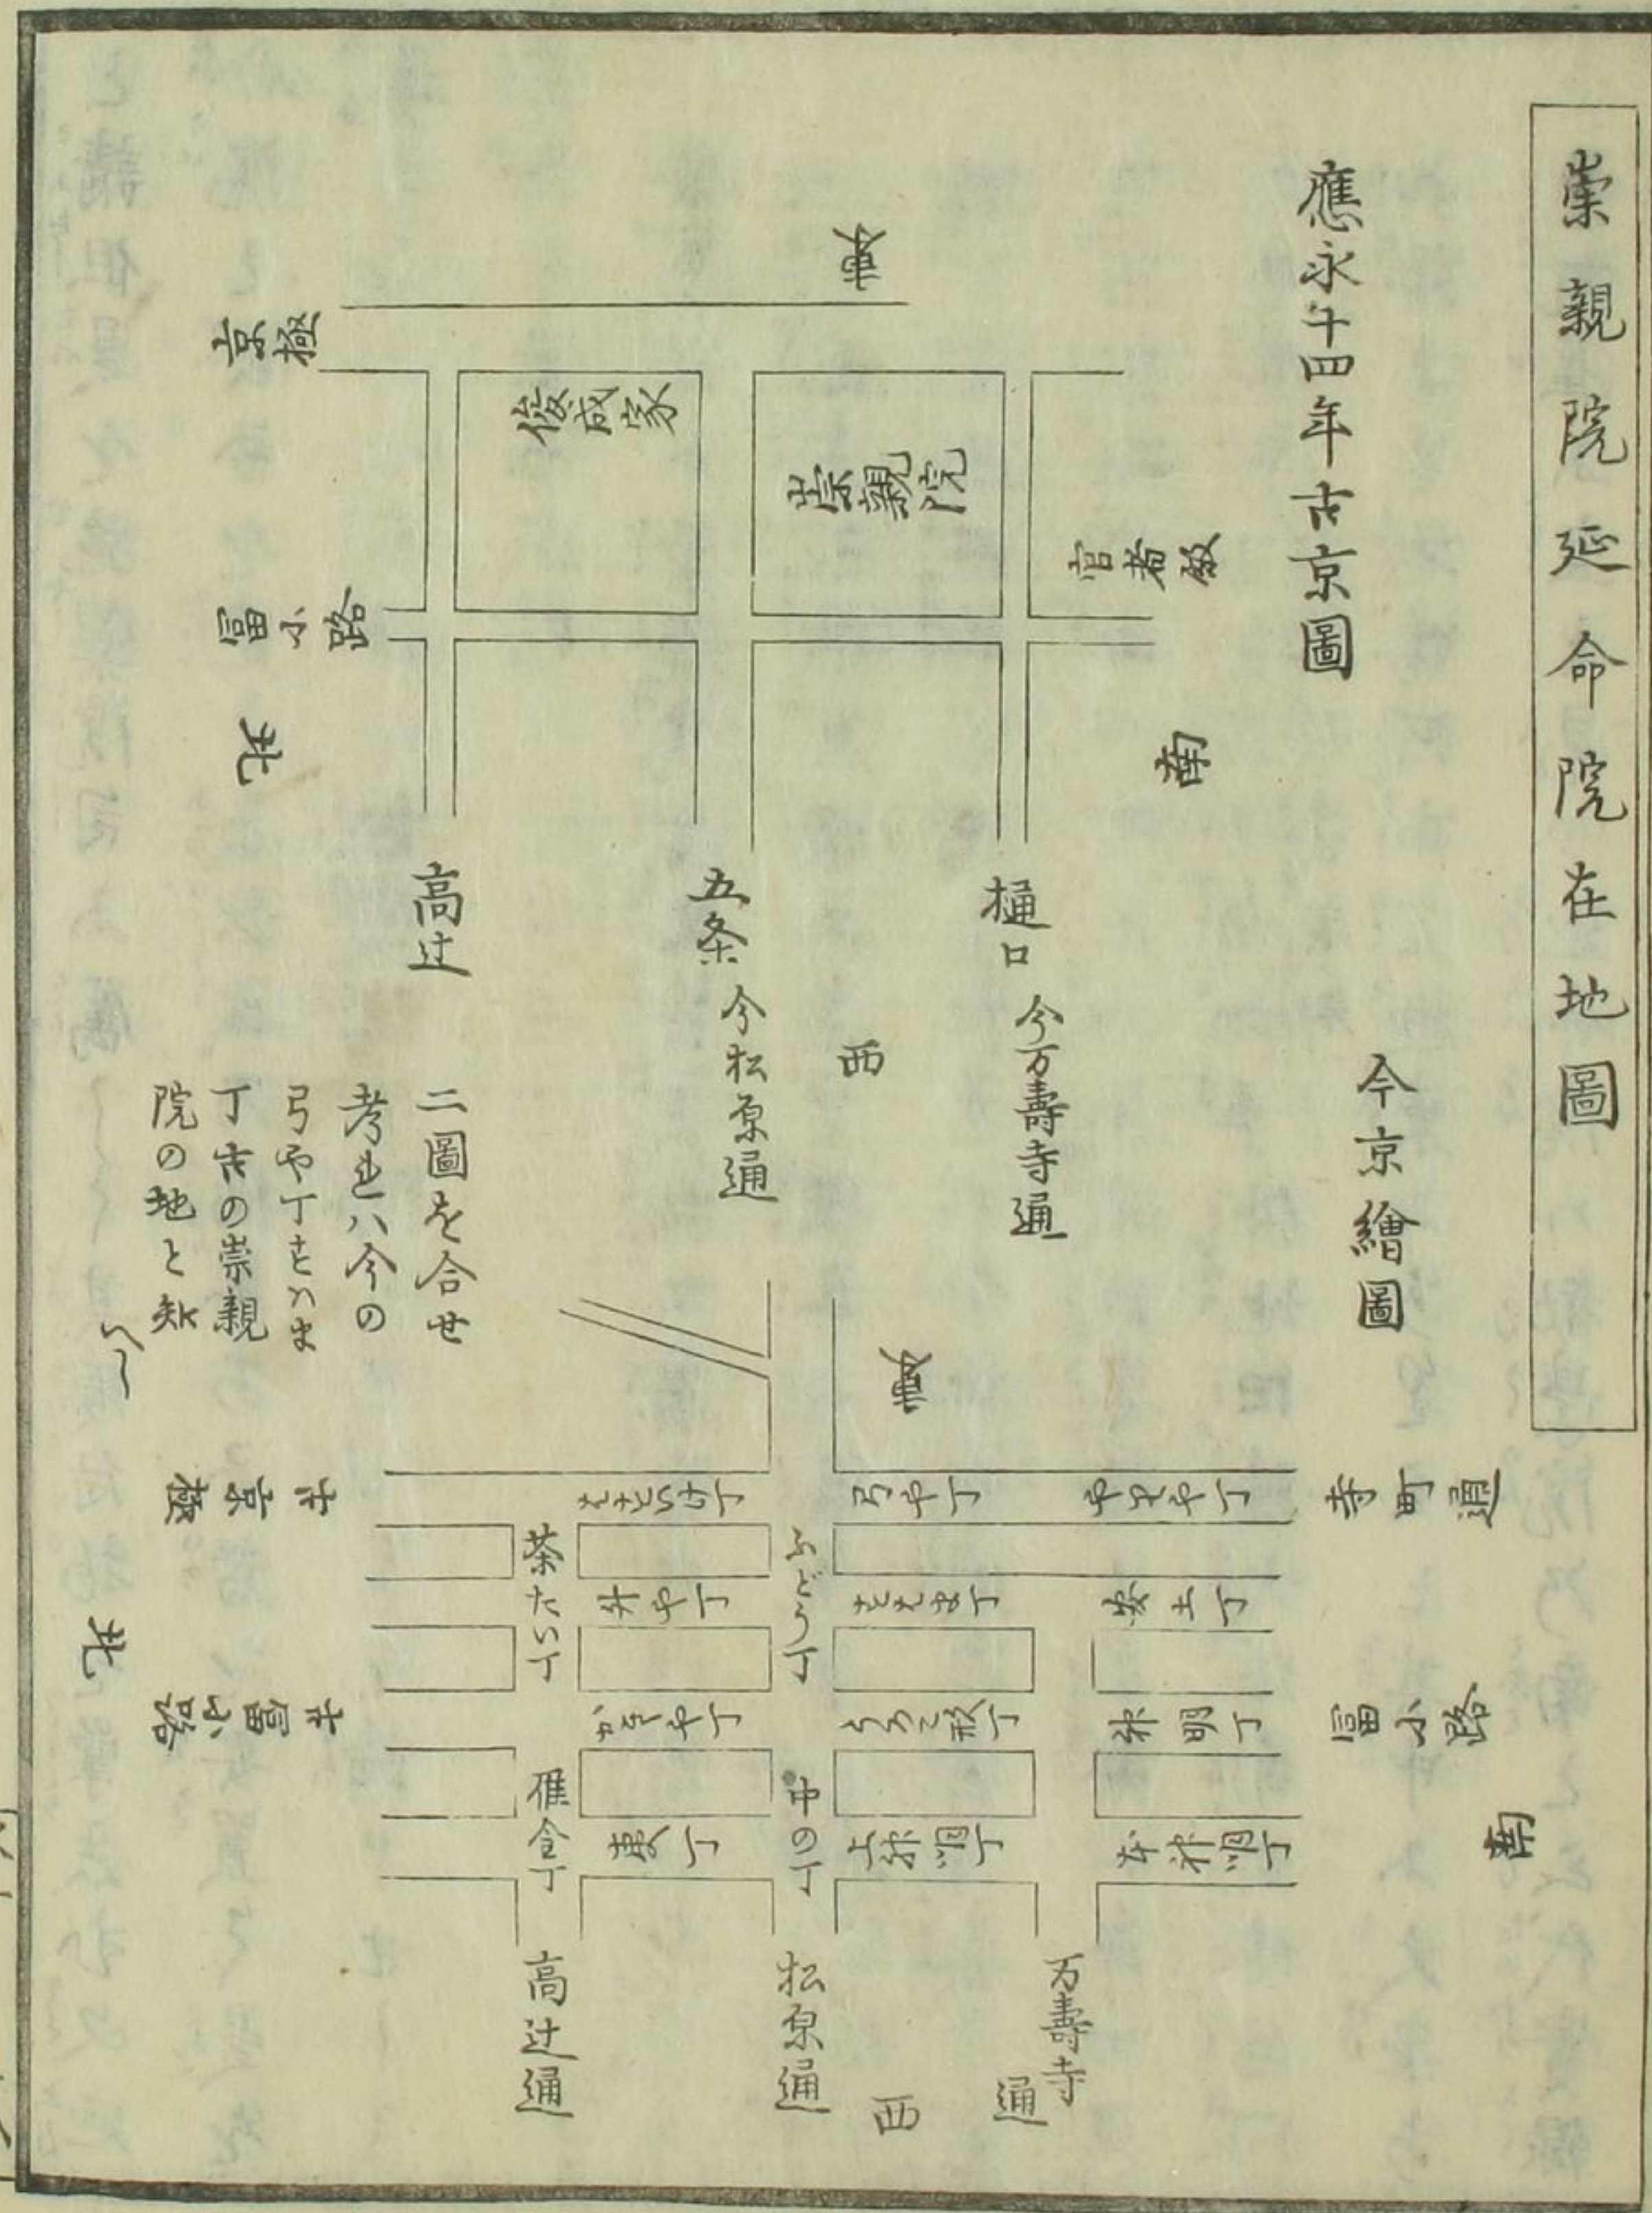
崇親院延命院在地圖

應永十四年古京圖

東

京極

條成家

崇親院

宮者殿

富小路

南

北

高辻

五条

樋口

今松原通

西

今万壽寺通

今京繪圖

二圖を合せ考ふハ今の弓や丁と丁ともハまの崇親院の地と知らし

東

通町寺

ゆや丁

弓や丁

ふどう丁

ときわ丁

はせ丁

永土丁

茶たい丁

外や丁

富小路

明丁

ろくろこ町

かさや丁

中の丁

北外丁

雁金丁

東丁

北外上丁

寺京極

寺富小路

北

南

高辻通

松原通

西

万壽寺通